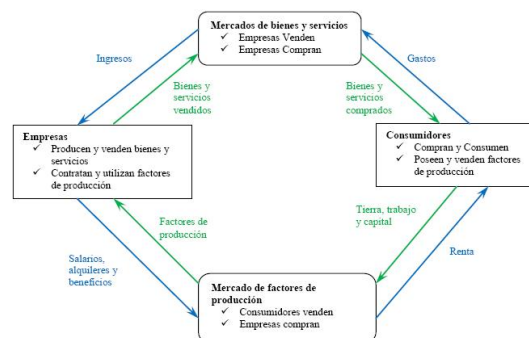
Mercados de bienes y servicios
✓ Empresas Venden
✓ Empresas Compran

Ingresos

Gastos

Bienes y servicios vendados

Bienes y servicios comprados

Empresas
✓ Producen y venden bienes y servicios
✓ Contratan y utilizan factores de producción

Consumidores
✓ Compran y Consumen
✓ Poseen y venden factores de producción

Factores de producción

Tierra, trabajo y capital

Salarios, alquileres y beneficios

Renta

Mercado de factores de producción
✓ Consumidores venden
✓ Empresas compran